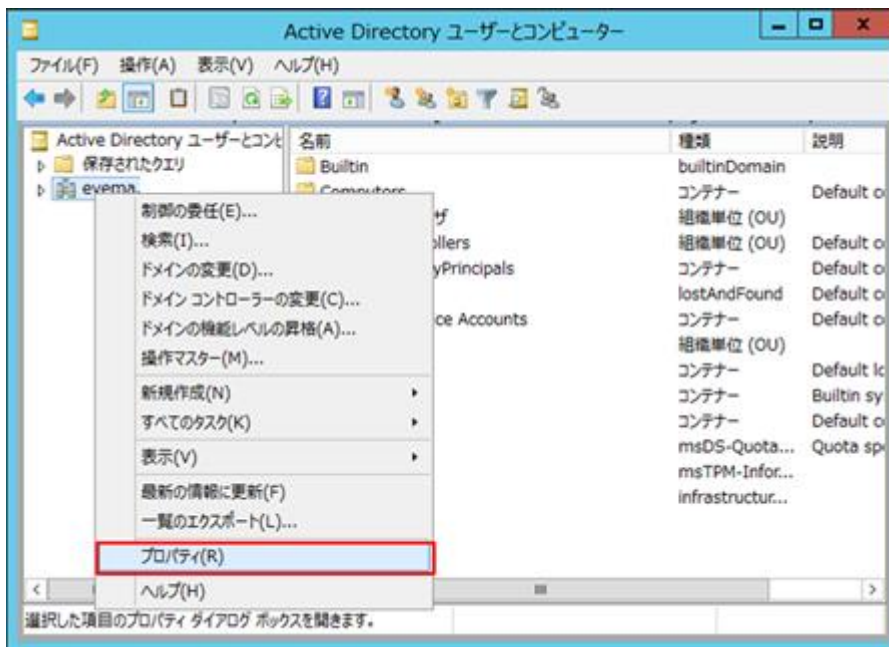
Active Directory ユーザーとコンピューター

ファイル(F) 操作(A) 表示(V) ヘルプ(H)

Active Directory ユーザーとコンピ
保存されたクエリ
evema

| 名前 | 種類 | 説明 |
|---|---|---|
| Builtin | builtinDomain | |
| Computers | コンテナー | Default c |
| ザ | 組織単位 (OU) | |
| llers | 組織単位 (OU) | Default c |
| yPrincipals | コンテナー | Default c |
| | lostAndFound | Default c |
| ce Accounts | コンテナー | Default c |
| | 組織単位 (OU) | |
| | コンテナー | Default lc |
| | コンテナー | Builtin sy |
| | コンテナー | Default c |
| | msDS-Quota... | Quota sp |
| | msTPM-Infor... | |
| | infrastructur... | |

制御の委任(E)...
検索(I)...
ドメインの変更(D)...
ドメイン コントローラーの変更(C)...
ドメインの機能レベルの昇格(A)...
操作マスター(M)...
新規作成(N)
すべてのタスク(K)
表示(V)
最新の情報に更新(F)
一覧のエクスポート(L)...
プロパティ(R)
ヘルプ(H)

選択した項目のプロパティ ダイアログ ボックスを開きます。